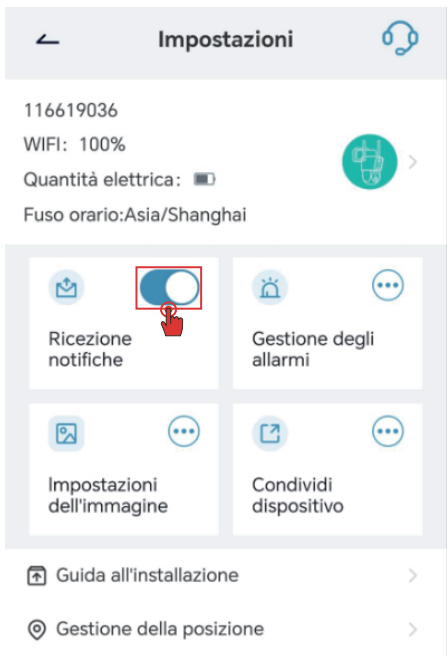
Impostazioni

116619036
WIFI: 100%
Quantità elettrica:
Fuso orario:Asia/Shanghai

Ricezione notifiche

Gestione degli allarmi

Impostazioni dell'immagine

Condividi dispositivo

Guida all'installazione

Gestione della posizione